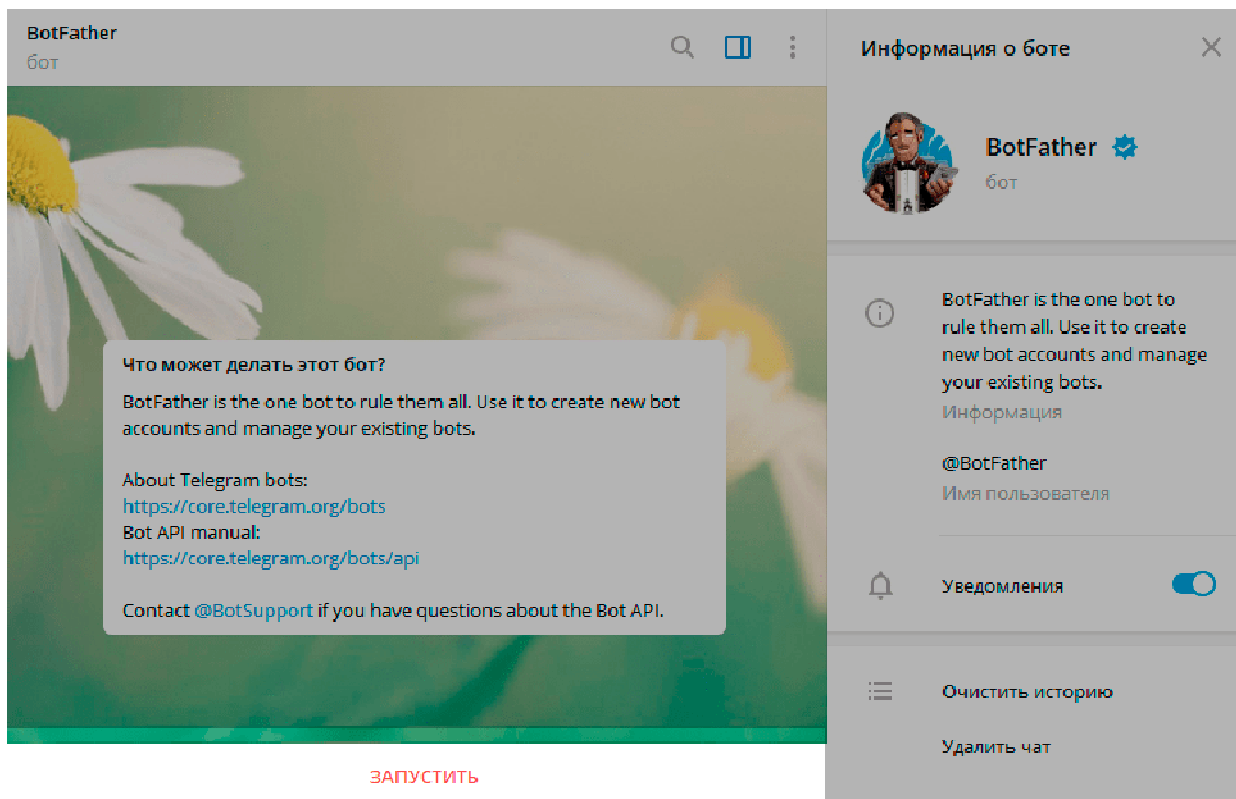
BotFather
бот

Что может делать этот бот?

BotFather is the one bot to rule them all. Use it to create new bot accounts and manage your existing bots.

About Telegram bots:
https://core.telegram.org/bots
Bot API manual:
https://core.telegram.org/bots/api

Contact @BotSupport if you have questions about the Bot API.

ЗАПУСТИТЬ

Информация о боте

BotFather
бот

BotFather is the one bot to rule them all. Use it to create new bot accounts and manage your existing bots.
Информация

@BotFather
Имя пользователя

Уведомления

Очистить историю

Удалить чат